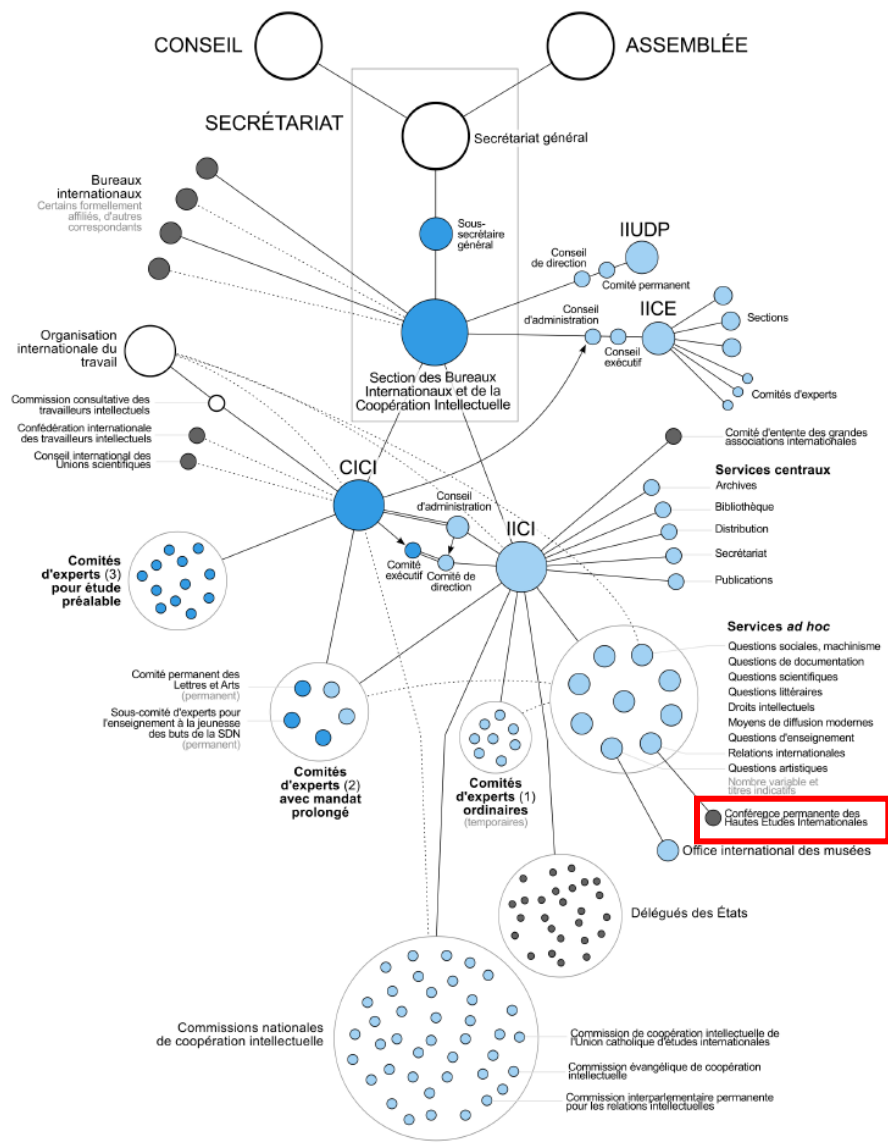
CONSEIL

ASSEMBLÉE

SECRÉTARIAT

Secrétariat général

Bureaux internationaux
Certains formellement affiliés, d'autres correspondants

Sous-secrétaire général

IIUDP
Conseil de direction
Comité permanent

IICE
Conseil d'administration
Conseil exécutif
Sections
Comités d'experts

Organisation internationale du travail

Section des Bureaux Internationaux et de la Coopération Intellectuelle

Commission consultative des travailleurs intellectuels

Confédération internationale des travailleurs intellectuels

Conseil international des Unions scientifiques

Comité d'entente des grandes associations internationales

CICI

Services centraux
Archives
Bibliothèque
Distribution
Secrétariat
Publications

Conseil d'administration
IICI
Comité exécutif
Comité de direction

Comités d'experts (3) pour étude préalable

Services ad hoc
Questions sociales, machinisme
Questions de documentation
Questions scientifiques
Questions littéraires
Droits intellectuels
Moyens de diffusion modernes
Questions d'enseignement
Relations internationales
Questions artistiques
Nombre variable et titres indicatifs

Comité permanent des Lettres et Arts
(permanent)

Sous-comité d'experts pour l'enseignement à la jeunesse des buts de la SDN
(permanent)

Comités d'experts (2) avec mandat prolongé

Comités d'experts (1) ordinaires
(temporaires)

Conférence permanente des Hautes Études Internationales

Office international des musées

Délégués des États

Commissions nationales de coopération intellectuelle

Commission de coopération intellectuelle de l'Union catholique d'études internationales

Commission évangélique de coopération intellectuelle

Commission interparlementaire permanente pour les relations intellectuelles